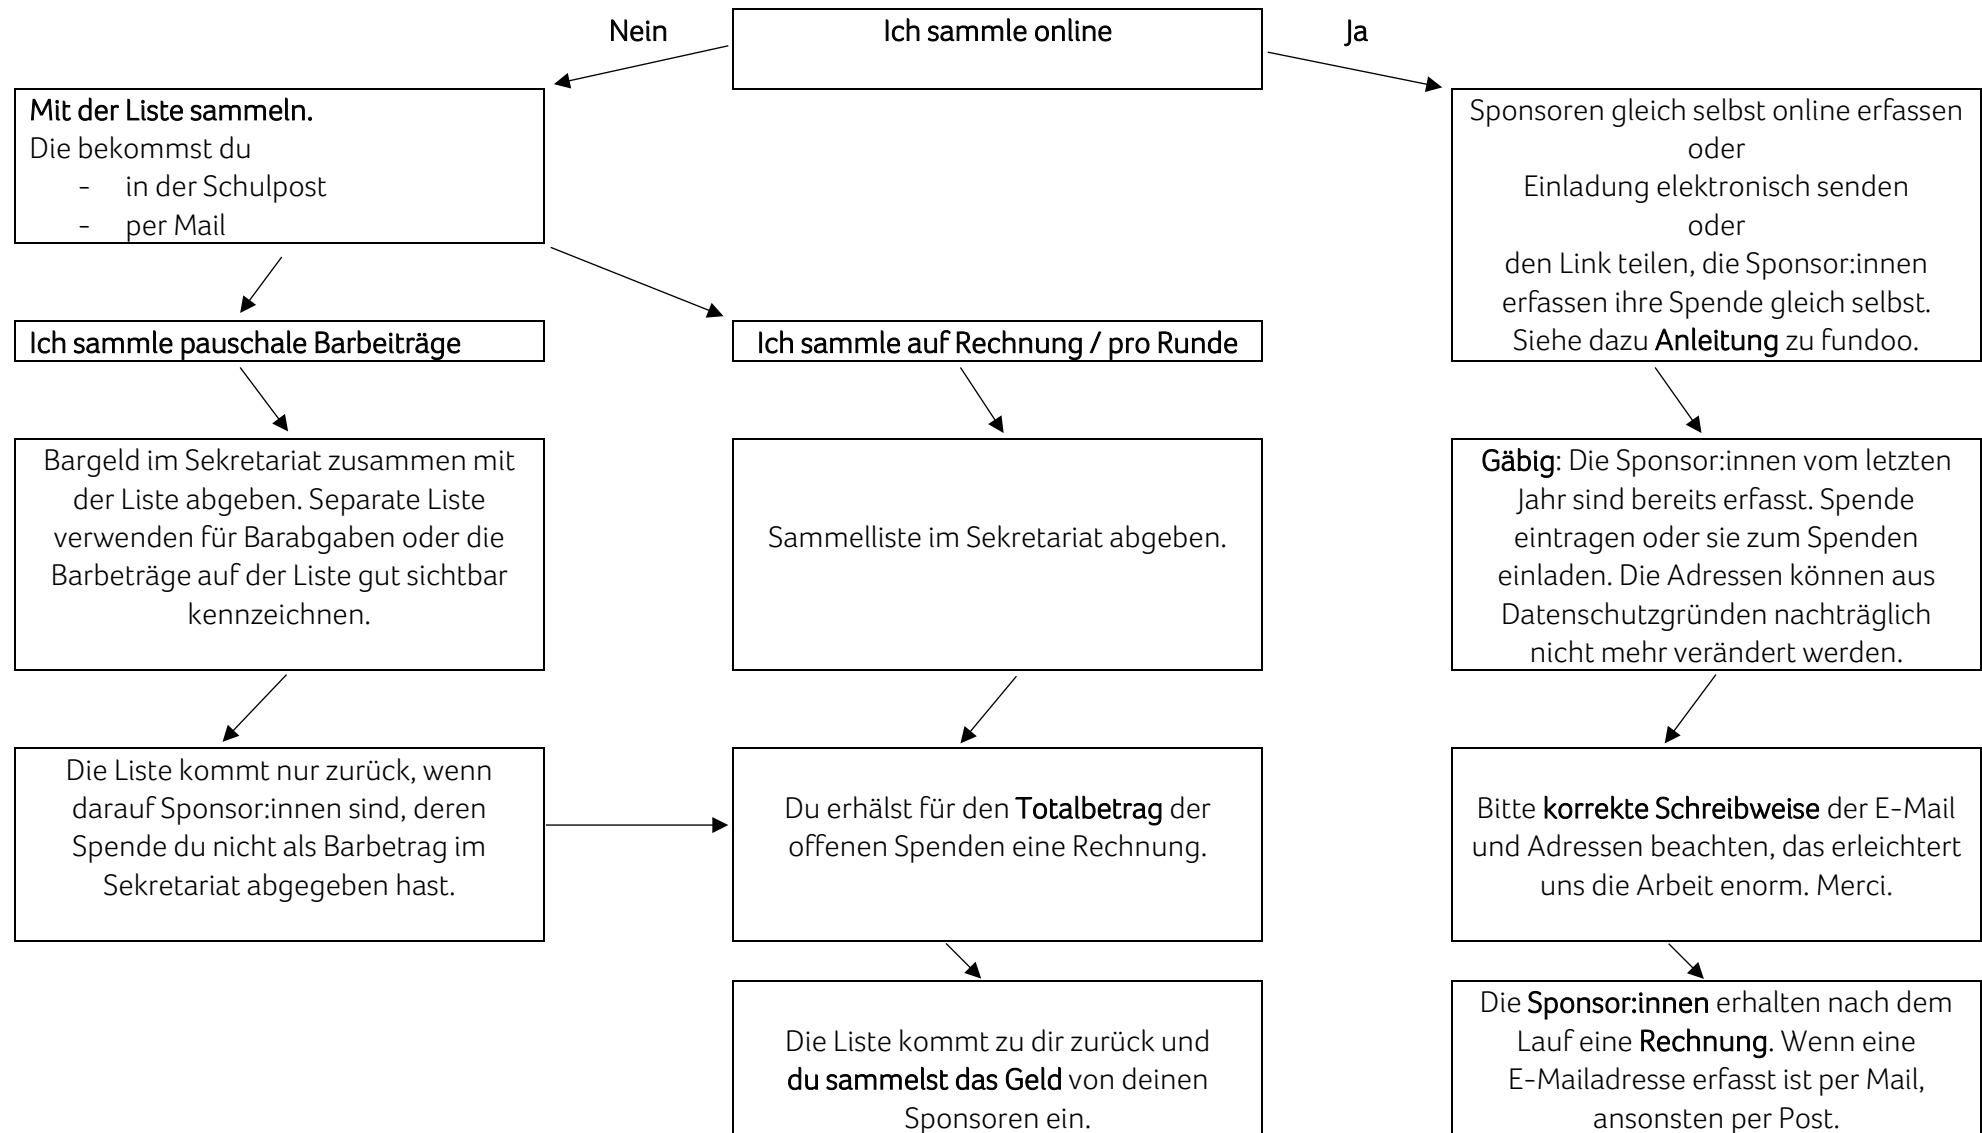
Nein

Ich sammle online

Ja

Mit der Liste sammeln.
Die bekommst du
- in der Schulpost
- per Mail

Ich sammle pauschale Barbeiträge

Bargeld im Sekretariat zusammen mit der Liste abgeben. Separate Liste verwenden für Barabgaben oder die Barbeträge auf der Liste gut sichtbar kennzeichnen.

Die Liste kommt nur zurück, wenn darauf Sponsor:innen sind, deren Spende du nicht als Barbetrag im Sekretariat abgegeben hast.

Ich sammle auf Rechnung / pro Runde

Sammelliste im Sekretariat abgeben.

Du erhälst für den Totalbetrag der offenen Spenden eine Rechnung.

Die Liste kommt zu dir zurück und du sammelst das Geld von deinen Sponsoren ein.

Sponsoren gleich selbst online erfassen
oder
Einladung elektronisch senden
oder
den Link teilen, die Sponsor:innen erfassen ihre Spende gleich selbst. Siehe dazu Anleitung zu fundoo.

Gäbig: Die Sponsor:innen vom letzten Jahr sind bereits erfasst. Spende eintragen oder sie zum Spenden einladen. Die Adressen können aus Datenschutzgründen nachträglich nicht mehr verändert werden.

Bitte korrekte Schreibweise der E-Mail und Adressen beachten, das erleichtert uns die Arbeit enorm. Merci.

Die Sponsor:innen erhalten nach dem Lauf eine Rechnung. Wenn eine E-Mailadresse erfasst ist per Mail, ansonsten per Post.